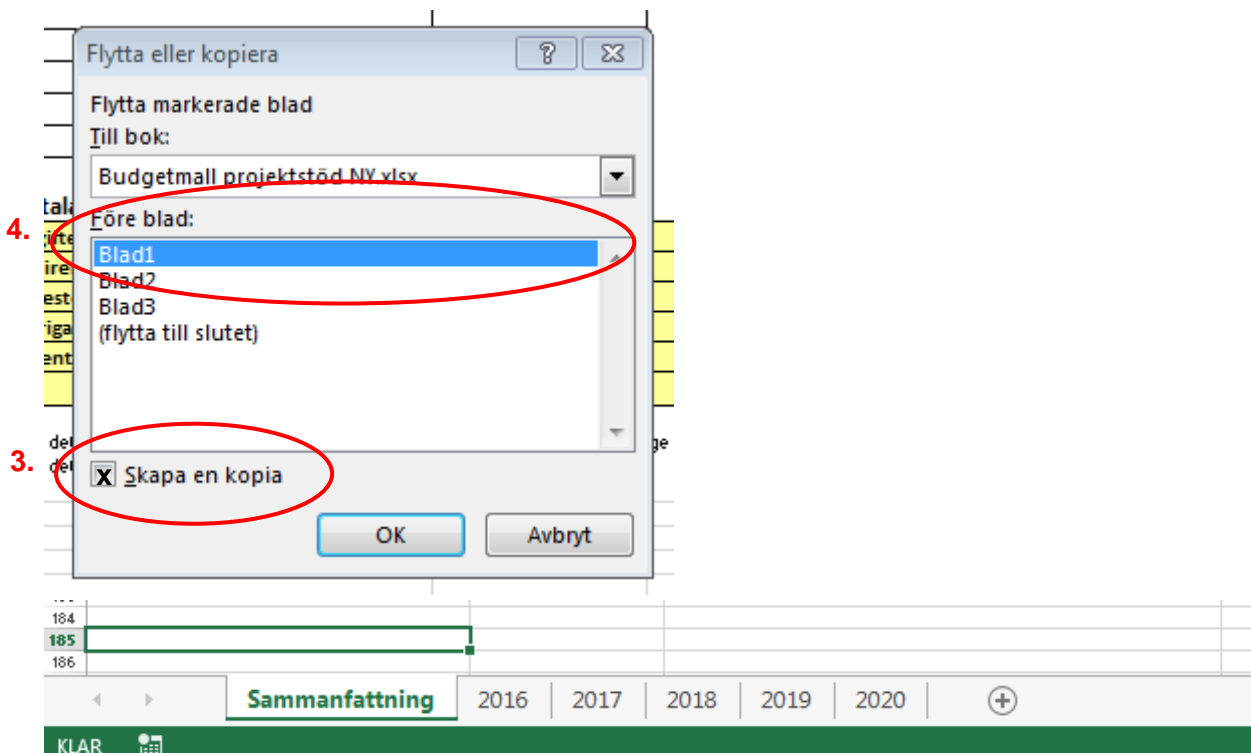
Flytta eller kopiera

?

Flytta markerade blad

Till bok:

Budgetmall projektstöd NY.xlsx

4.

Före blad:

Blad1
Blad2
Blad3
(flytta till slutet)

3.

Skapa en kopia

OK

Avbryt

184
185
186

Sammanfattning
2016
2017
2018
2019
2020

KLAR